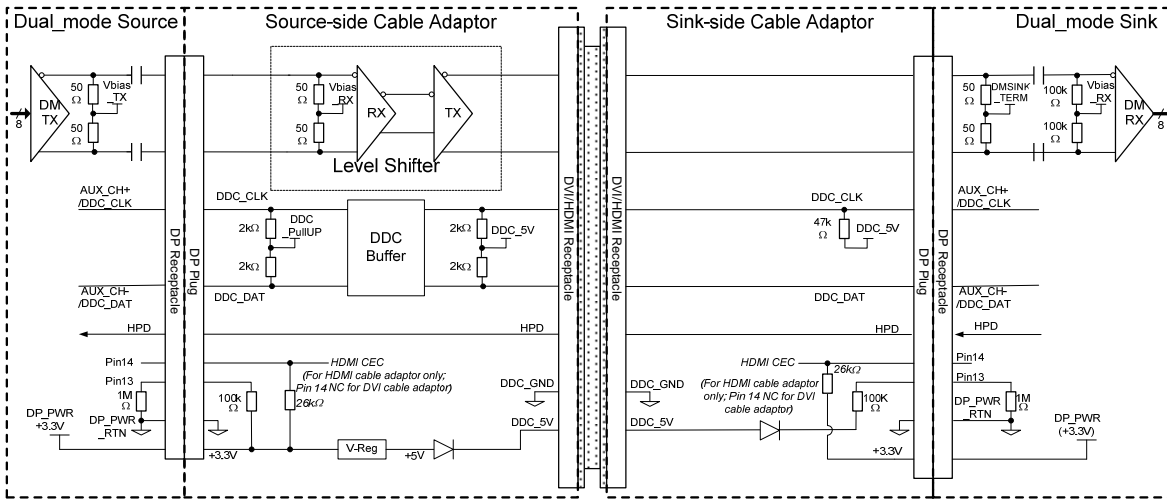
Dual_mode Source

Source-side Cable Adaptor

Sink-side Cable Adaptor

Dual_mode Sink

8

DM TX

50 Ω

50 Ω

Vbias _TX

50 Ω

50 Ω

Vbias _RX

RX

TX

Level Shifter

50 Ω

50 Ω

DMSINK _TERM

100k Ω

100k Ω

Vbias _RX

DM RX

8

AUX_CH+ /DDC_CLK

DDC_CLK

2kΩ

2kΩ

DDC _PullUP

DDC Buffer

2kΩ

2kΩ

DDC_5V

DP Receptacle

DP Plug

DVI/HDMI Receptacle

DVI/HDMI Receptacle

DDC_CLK

47k Ω

DDC_5V

AUX_CH+ /DDC_CLK

DP Plug

DP Receptacle

AUX_CH- /DDC_DAT

DDC_DAT

DDC_DAT

AUX_CH- /DDC_DAT

HPD

HPD

HPD

HPD

Pin14

HDMI CEC

(For HDMI cable adaptor only; Pin 14 NC for DVI cable adaptor)

Pin13

1M Ω

DP_PWR +3.3V

DP_PWR _RTN

100k Ω

26kΩ

DDC_GND

DDC_5V

+3.3V

V-Reg

+5V

HDMI CEC

26kΩ

(For HDMI cable adaptor only; Pin 14 NC for DVI cable adaptor)

DDC_GND

100K Ω

DDC_5V

+3.3V

Pin14

Pin13

1M Ω

DP_PWR _RTN

DP_PWR (+3.3V)